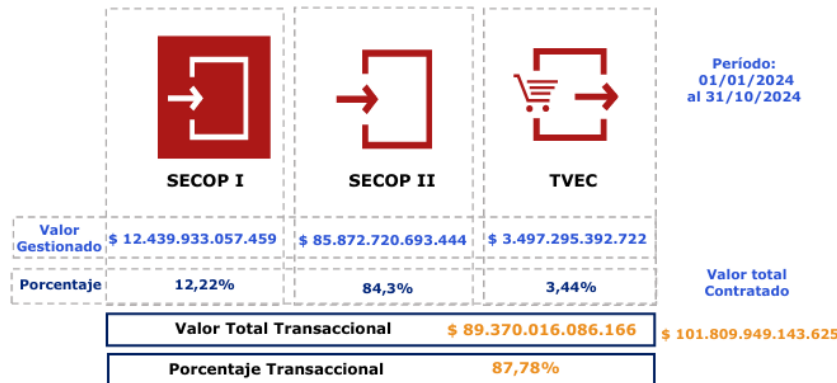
SECOP I

SECOP II

TVEC

Período:
01/01/2024
al 31/10/2024

| | | | |
|---|---|---|---|
| Valor Gestionado | $ 12.439.933.057.459 | $ 85.872.720.693.444 | $ 3.497.295.392.722 |
| Porcentaje | 12,22% | 84,3% | 3,44% |

Valor total Contratado

Valor Total Transaccional $ 89.370.016.086.166

$ 101.809.949.143.625

Porcentaje Transaccional 87,78%